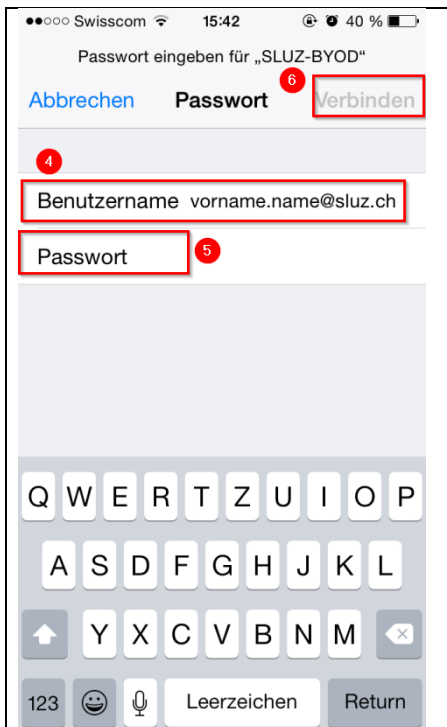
●●○○○ Swisscom 15:42 40 %

Passwort eingeben für „SLUZ-BYOD“

Abbrechen Passwort 6 Verbinden

4

Benutzername vorname.name@sluz.ch

Passwort 5

Q W E R T Z U I O P

A S D F G H J K L

Y X C V B N M

123 Leerzeichen Return